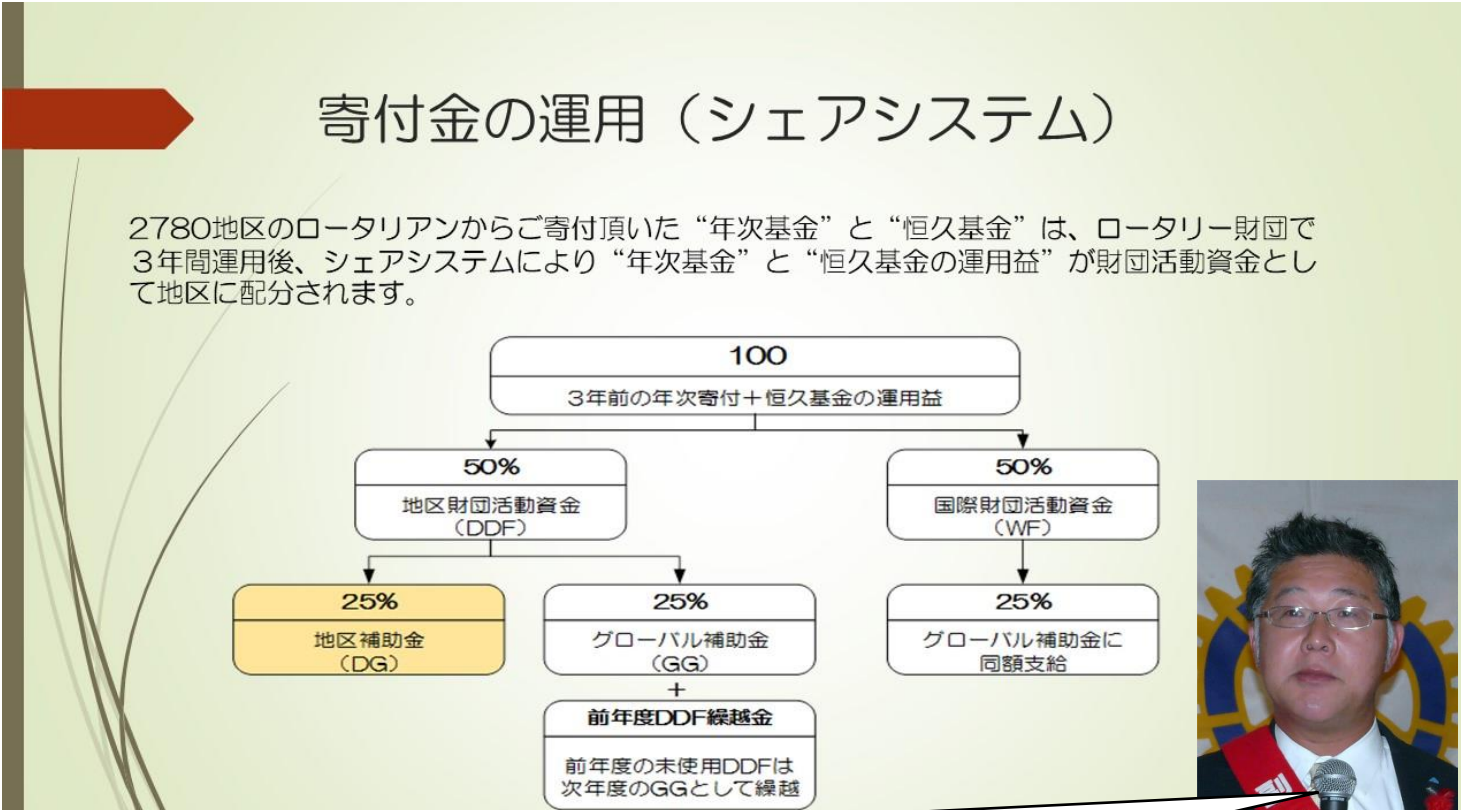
寄付金の運用（シェアシステム）

2780地区のロータリアンからご寄付頂いた“年次基金”と“恒久基金”は、ロータリー財団で３年間運用後、シェアシステムにより“年次基金”と“恒久基金の運用益”が財団活動資金として地区に配分されます。

100
3年前の年次寄付＋恒久基金の運用益

50%
地区財団活動資金
(DDF)

50%
国際財団活動資金
(WF)

25%
地区補助金
(DG)

25%
グローバル補助金
(GG)

25%
グローバル補助金に
同額支給

+

前年度DDF繰越金
前年度の未使用DDFは
次年度のGGとして繰越